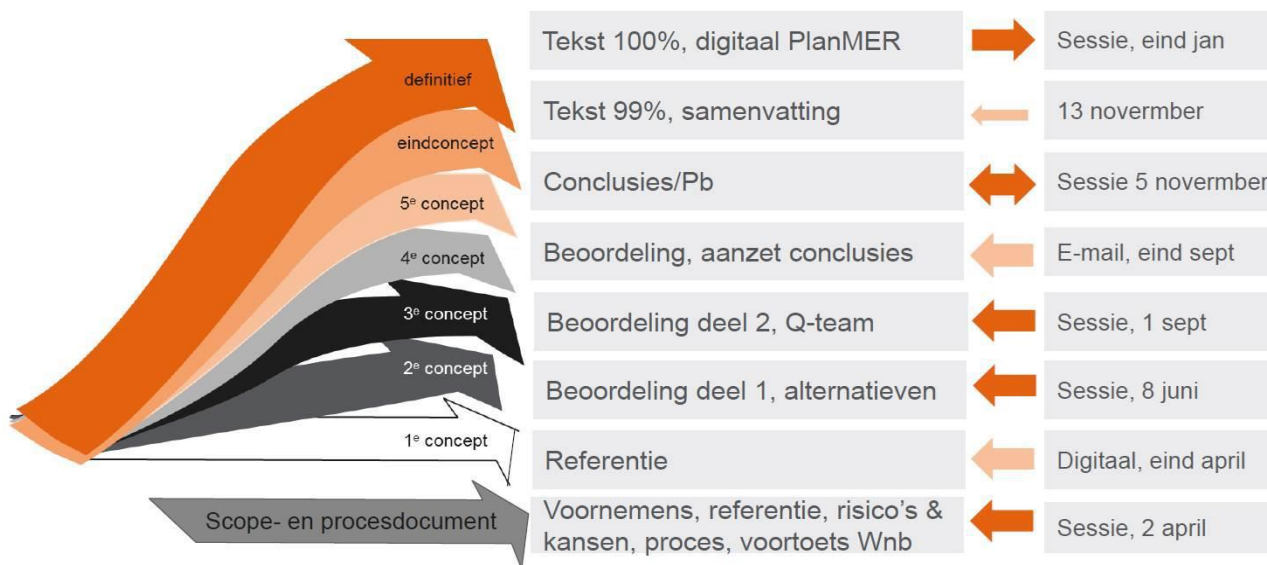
definitief

eindconcept

5$^{e}$ concept

4$^{e}$ concept

3$^{e}$ concept

2$^{e}$ concept

1$^{e}$ concept

Scope- en procesdocument

Tekst 100%, digitaal PlanMER

Sessie, eind jan

Tekst 99%, samenvatting

13 novermber

Conclusies/Pb

Sessie 5 novermber

Beoordeling, aanzet conclusies

E-mail, eind sept

Beoordeling deel 2, Q-team

Sessie, 1 sept

Beoordeling deel 1, alternatieven

Sessie, 8 juni

Referentie

Digitaal, eind april

Voornemens, referentie, risico's & kansen, proces, voortoets Wnb

Sessie, 2 april